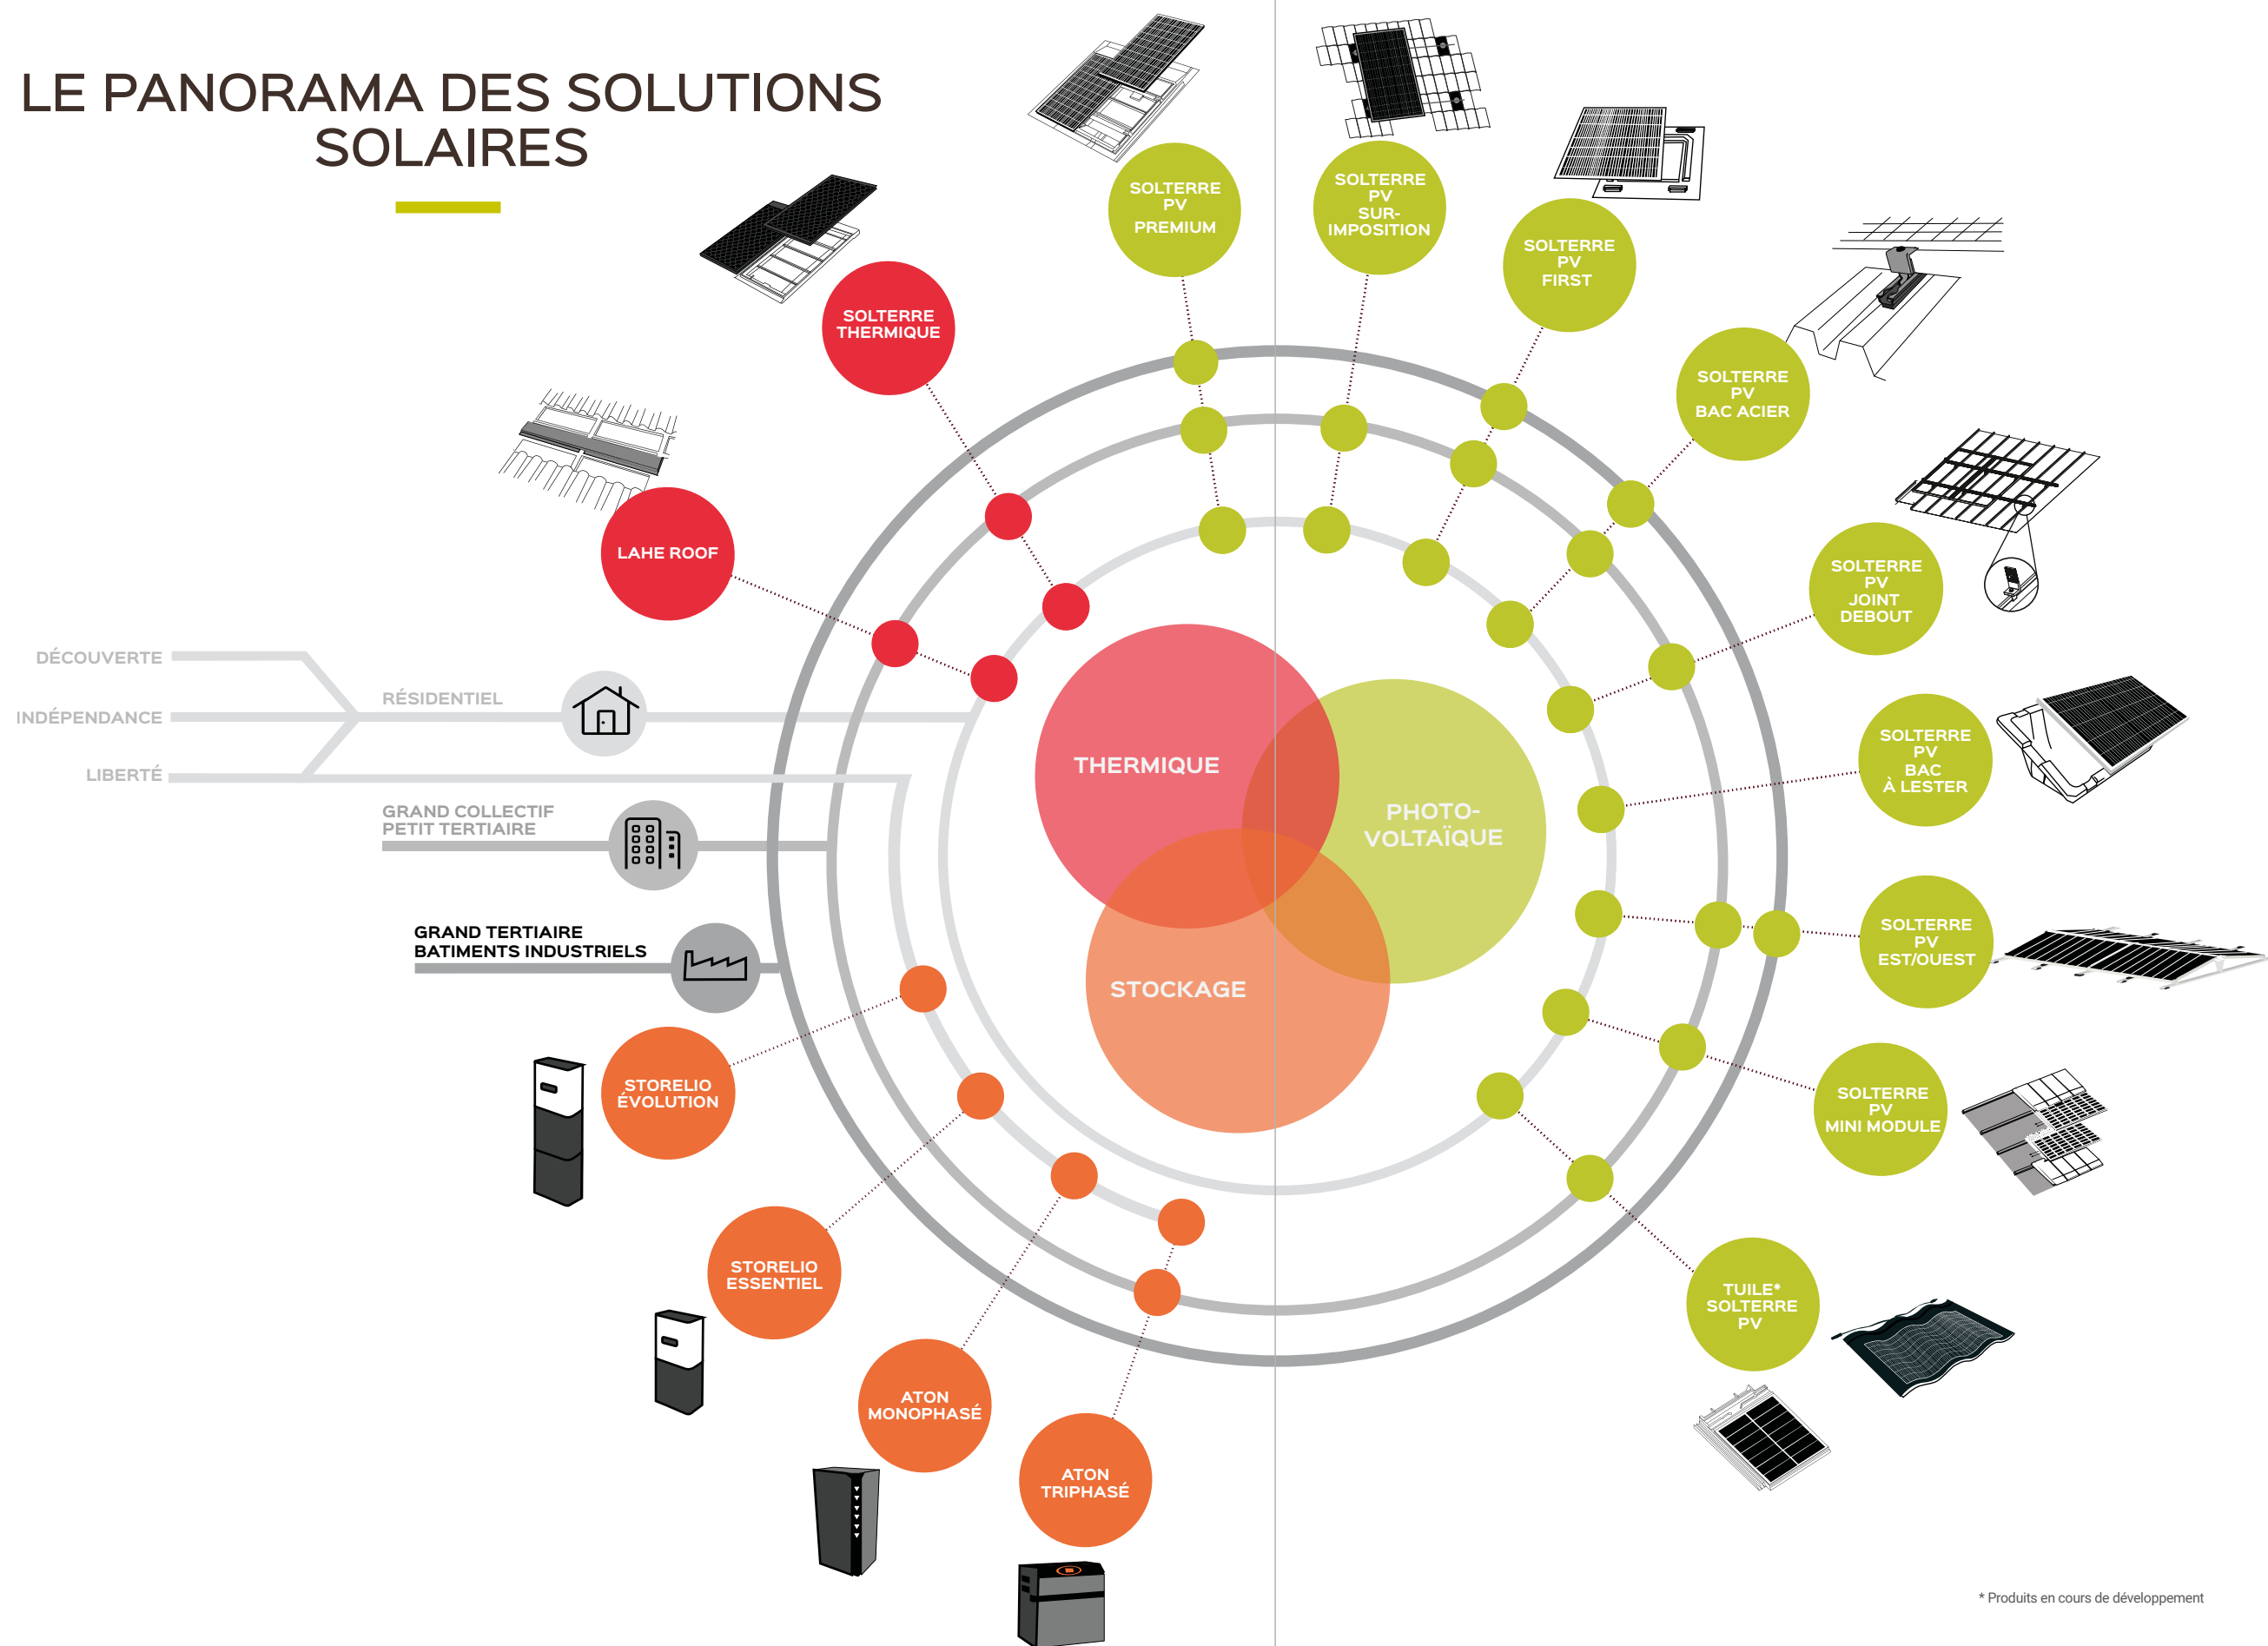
LE PANORAMA DES SOLUTIONS SOLAIRES

SOLTERRE PV PREMIUM

SOLTERRE PV SUR-IMPOSITION

SOLTERRE PV FIRST

SOLTERRE THERMIQUE

SOLTERRE PV BAC ACIER

LAHE ROOF

SOLTERRE PV JOINT DEBOUT

DÉCOUVERTE

INDÉPENDANCE

LIBERTÉ

RÉSIDENTIEL

THERMIQUE

PHOTO-VOLTAÏQUE

SOLTERRE PV BAC À LESTER

GRAND COLLECTIF PETIT TERTIAIRE

GRAND TERTIAIRE BATIMENTS INDUSTRIELS

STOCKAGE

SOLTERRE PV EST/OUEST

STORELIO ÉVOLUTION

SOLTERRE PV MINI MODULE

STORELIO ESSENTIEL

TUILE* SOLTERRE PV

ATON MONOPHASÉ

ATON TRIPHASÉ

* Produits en cours de développement